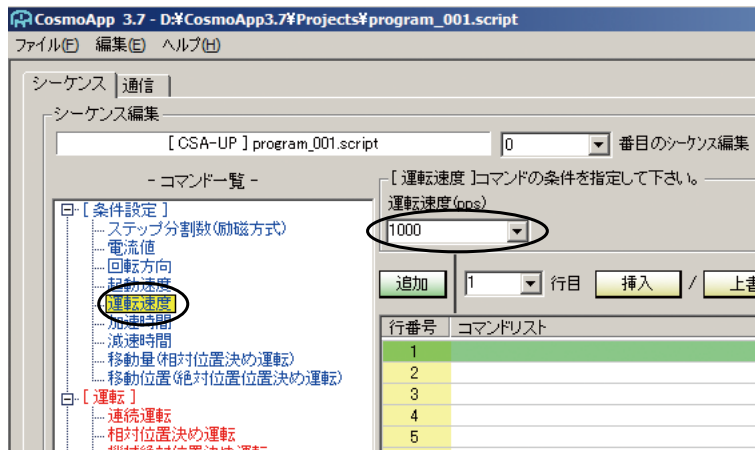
CosmoApp 3.7 - D:¥CosmoApp3.7¥Projects¥program_001.script

ファイル(F) 編集(E) ヘルプ(H)

シーケンス 通信

シーケンス編集

[ CSA-UP ] program_001.script

0 番目のシーケンス編集

- コマンド一覧 -

[ 条件設定 ]
ステップ分割数(励磁方式)
電流値
回転方向
起動速度
運転速度
加速時間
減速時間
移動量(相対位置決め運転)
移動位置(絶対位置位置決め運転)
[ 運転 ]
連続運転
相対位置決め運転
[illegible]

[ 運転速度 ]コマンドの条件を指定して下さい。
運転速度(pps)
1000

追加 1 行目 挿入 / 上書

| 行番号 | コマンドリスト |
|---|---|
| 1 | |
| 2 | |
| 3 | |
| 4 | |
| 5 | |